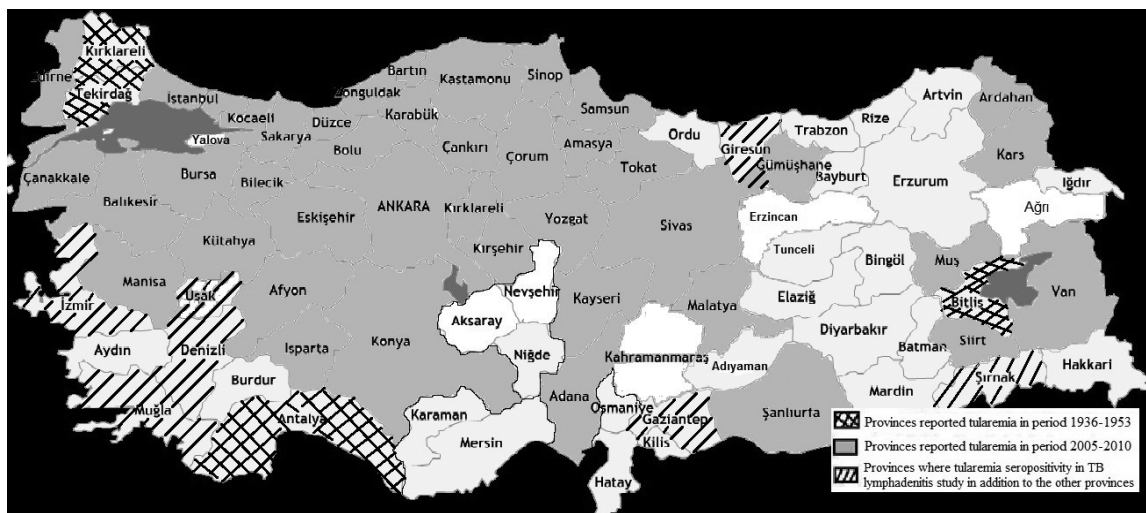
Kırklareli
Edirne
Tekirdağ
İstanbul
Bartın
Kastamonu
Sinop
Zonguldak
Karabük
Samsun
Artvin
Ardahan
Kocaeli
Düzce
Rize
Yalova
Sakarya
Ordu
Giresun
Trabzon
Bolu
Çankırı
Amasya
Gümüşhane
Kars
Çorum
Tokat
Bayburt
Çanakkale
Bursa
Erzurum
Iğdır
Bilecik
Balıkesir
ANKARA
Kırklareli
Yozgat
Eskişehir
Erzincan
Ağrı
Sivas
Kütahya
Kırşehir
Tunceli
Bingöl
Muş
Manisa
Nevşehir
Uşak
Afyon
Kayseri
Malatya
Van
İzmir
Elazığ
Bitlis
Aksaray
Diyarbakır
Siirt
Konya
Isparta
Aydın
Denizli
Niğde
Batman
Kahramanmaraş
Hakkari
Adıyaman
Burdur
Şırnak
Mardin
Adana
Karaman
Osmaniye
Gaziantep
Muğla
Şanlıurfa
Antalya
Mersin
Kilis
Hatay
Provinces reported tularemia in period 1936-1953
Provinces reported tularemia in period 2005-2010
Provinces where tularemia seropositivity in TB lymphadenitis study in addition to the other provinces